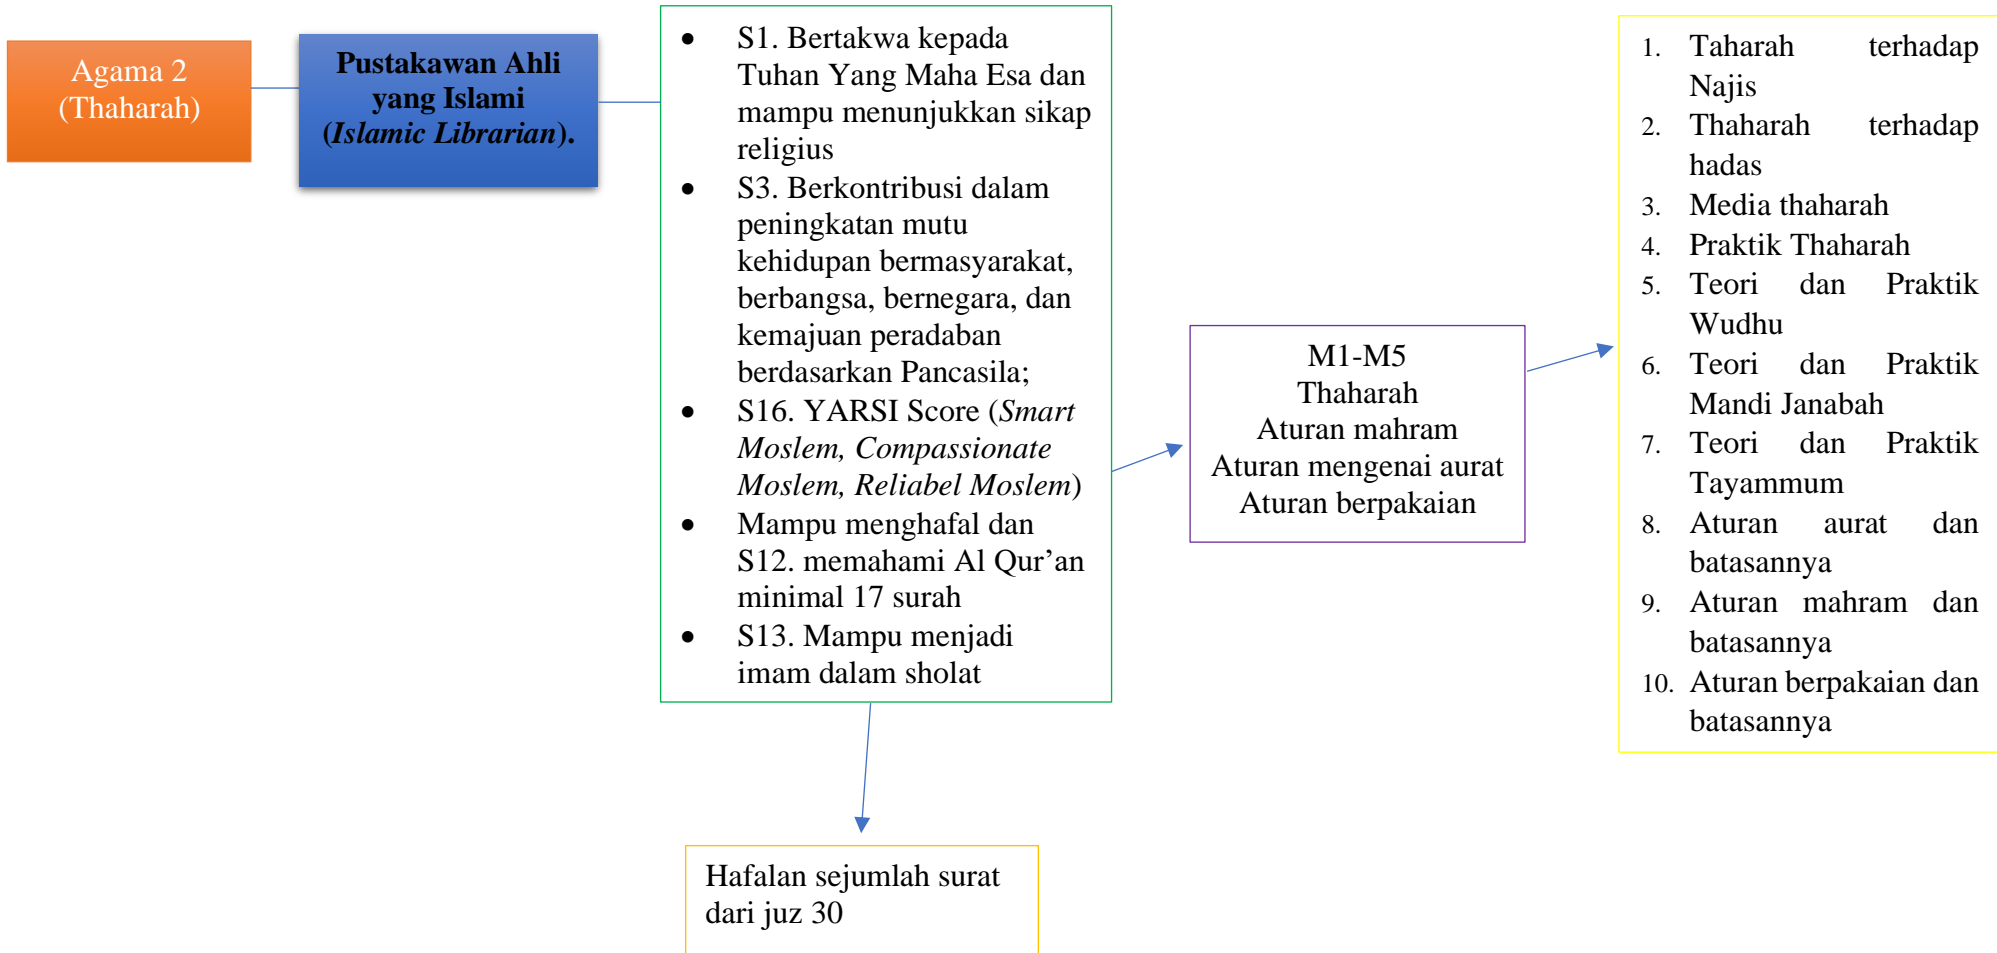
Agama 2 (Thaharah)

**Pustakawan Ahli yang Islami (*Islamic Librarian*).**

- S1. Bertakwa kepada Tuhan Yang Maha Esa dan mampu menunjukkan sikap religius
- S3. Berkontribusi dalam peningkatan mutu kehidupan bermasyarakat, berbangsa, bernegara, dan kemajuan peradaban berdasarkan Pancasila;
- S16. YARSI Score (*Smart Moslem, Compassionate Moslem, Reliabel Moslem*)
- Mampu menghafal dan S12. memahami Al Qur’an minimal 17 surah
- S13. Mampu menjadi imam dalam sholat

M1-M5
Thaharah
Aturan mahram
Aturan mengenai aurat
Aturan berpakaian

1. Taharah terhadap Najis
2. Thaharah terhadap hadas
3. Media thaharah
4. Praktik Thaharah
5. Teori dan Praktik Wudhu
6. Teori dan Praktik Mandi Janabah
7. Teori dan Praktik Tayammum
8. Aturan aurat dan batasannya
9. Aturan mahram dan batasannya
10. Aturan berpakaian dan batasannya

Hafalan sejumlah surat dari juz 30